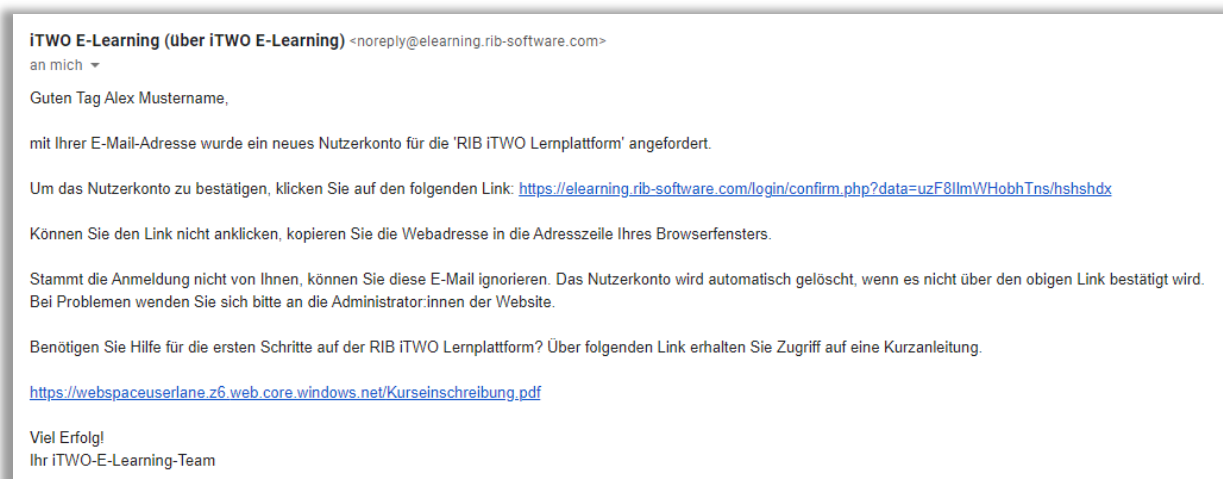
iTWO E-Learning (über iTWO E-Learning) <noreply@elearning.rib-software.com>
an mich

Guten Tag Alex Mustername,

mit Ihrer E-Mail-Adresse wurde ein neues Nutzerkonto für die 'RIB iTWO Lernplattform' angefordert.

Um das Nutzerkonto zu bestätigen, klicken Sie auf den folgenden Link: https://elearning.rib-software.com/login/confirm.php?data=uzF8IlmWHobhTns/hshshdx

Können Sie den Link nicht anklicken, kopieren Sie die Webadresse in die Adresszeile Ihres Browserfensters.

Stammt die Anmeldung nicht von Ihnen, können Sie diese E-Mail ignorieren. Das Nutzerkonto wird automatisch gelöscht, wenn es nicht über den obigen Link bestätigt wird. Bei Problemen wenden Sie sich bitte an die Administrator:innen der Website.

Benötigen Sie Hilfe für die ersten Schritte auf der RIB iTWO Lernplattform? Über folgenden Link erhalten Sie Zugriff auf eine Kurzanleitung.

https://webspaceuserlane.z6.web.core.windows.net/Kurseinschreibung.pdf

Viel Erfolg!
Ihr iTWO-E-Learning-Team